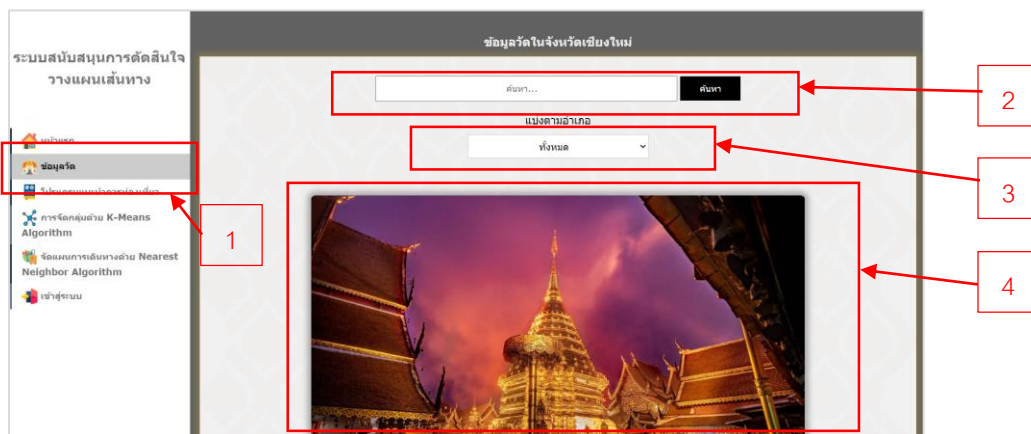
ระบบสนับสนุนการตัดสินใจวางแผนเส้นทาง

หน้าแรก

ข้อมูลวัด

โปรแกรมแผนการท่องเที่ยว

การจัดกลุ่มด้วย K-Means Algorithm

จัดแผนการเดินทางด้วย Nearest Neighbor Algorithm

เข้าสู่ระบบ

ข้อมูลวัดในจังหวัดเชียงใหม่

ค้นหา...

ค้นหา

แบ่งตามอำเภอ

ทั้งหมด

1

2

3

4